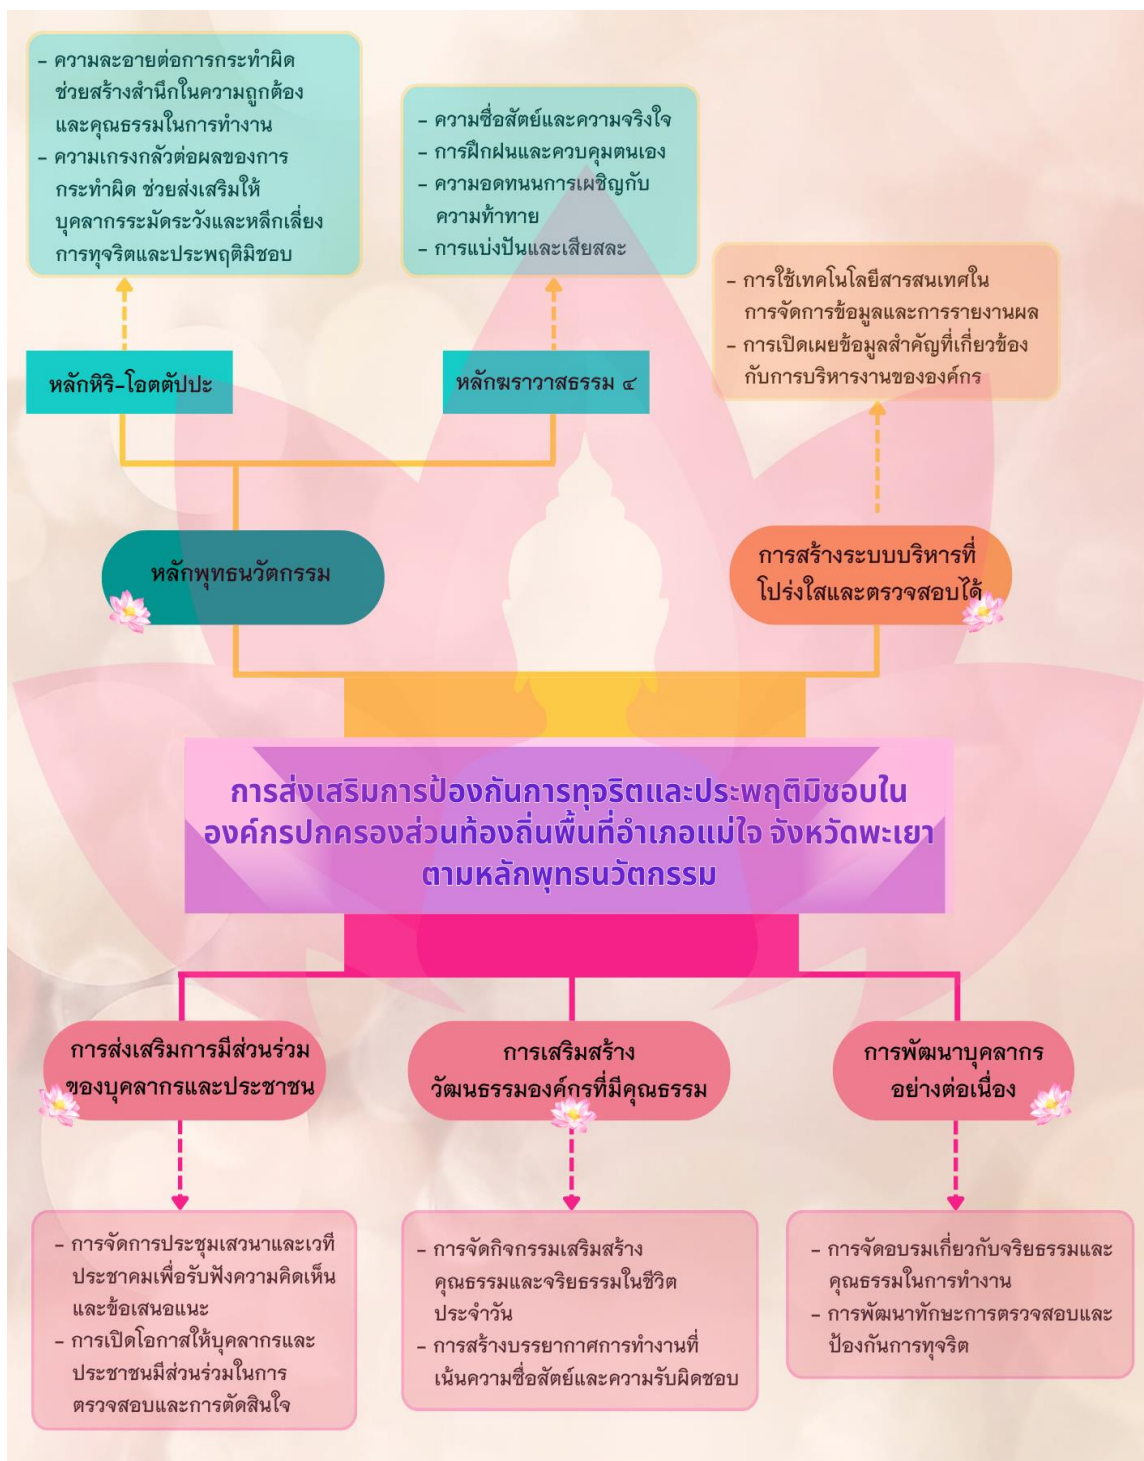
- ความละอายต่อการกระทำผิด ช่วยสร้างสำนึกในความถูกต้องและคุณธรรมในการทำงาน
- ความเกรงกลัวต่อผลของการกระทำผิด ช่วยส่งเสริมให้บุคลากรระมัดระวังและหลีกเลี่ยงการทุจริตและประพฤติมิชอบ

- ความซื่อสัตย์และความจริงใจ
- การฝึกฝนและควบคุมตนเอง
- ความอดทนการเผชิญกับความท้าทาย
- การแบ่งปันและเสียสละ

- การใช้เทคโนโลยีสารสนเทศในการจัดการข้อมูลและการรายงานผล
- การเปิดเผยข้อมูลสำคัญที่เกี่ยวข้องกับการบริหารงานขององค์กร

หลักหิริ-โอตตัปปะ

หลักฆราวาสธรรม ๔

หลักพุทธนวัตกรรม

การสร้างระบบบริหารที่โปร่งใสและตรวจสอบได้

การส่งเสริมการป้องกันการทุจริตและประพฤติมิชอบในองค์กรปกครองส่วนท้องถิ่นพื้นที่อำเภอแม่ใจ จังหวัดพะเยา ตามหลักพุทธนวัตกรรม

การส่งเสริมการมีส่วนร่วมของบุคลากรและประชาชน

การเสริมสร้างวัฒนธรรมองค์กรที่มีคุณธรรม

การพัฒนาบุคลากรอย่างต่อเนื่อง

- การจัดการประชุมเสวนาและเวทีประชาคมเพื่อรับฟังความคิดเห็นและข้อเสนอแนะ
- การเปิดโอกาสให้บุคลากรและประชาชนมีส่วนร่วมในการตรวจสอบและการตัดสินใจ

- การจัดกิจกรรมเสริมสร้างคุณธรรมและจริยธรรมในชีวิตประจำวัน
- การสร้างบรรยากาศการทำงานที่เน้นความซื่อสัตย์และความรับผิดชอบ

- การจัดอบรมเกี่ยวกับจริยธรรมและคุณธรรมในการทำงาน
- การพัฒนาทักษะการตรวจสอบและป้องกันการทุจริต